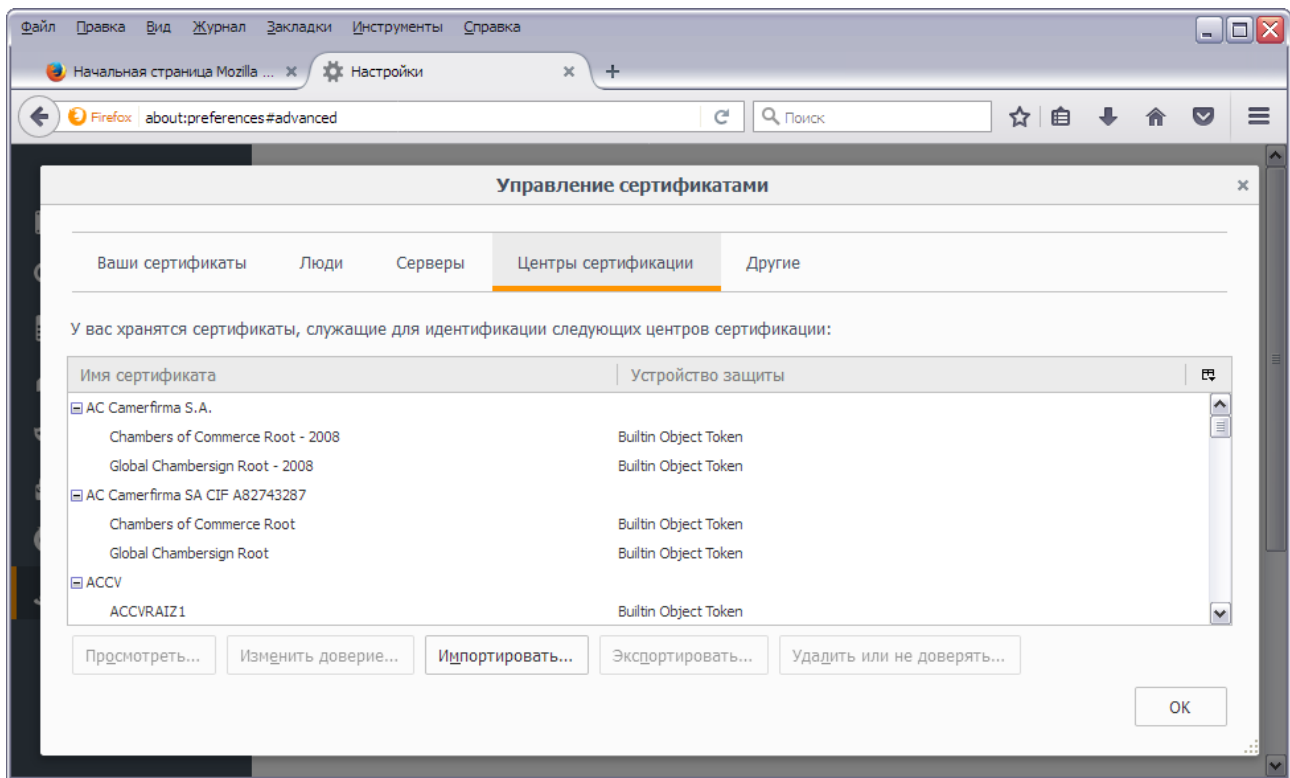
Файл Правка Вид Журнал Закладки Инструменты Справка

Начальная страница Mozilla ... × Настройки × +

Firefox about:preferences#advanced

Поиск

Управление сертификатами ×

Ваши сертификаты Люди Серверы Центры сертификации Другие

У вас хранятся сертификаты, служащие для идентификации следующих центров сертификации:

| Имя сертификата | Устройство защиты |
|---|---|
| AC Camerfirma S.A. | |
| Chambers of Commerce Root - 2008 | Builtin Object Token |
| Global Chambersign Root - 2008 | Builtin Object Token |
| AC Camerfirma SA CIF A82743287 | |
| Chambers of Commerce Root | Builtin Object Token |
| Global Chambersign Root | Builtin Object Token |
| ACCV | |
| ACCVRAIZ1 | Builtin Object Token |

Просмотреть... Изменить доверие... Импортировать... Экспортировать... Удалить или не доверять...

OK